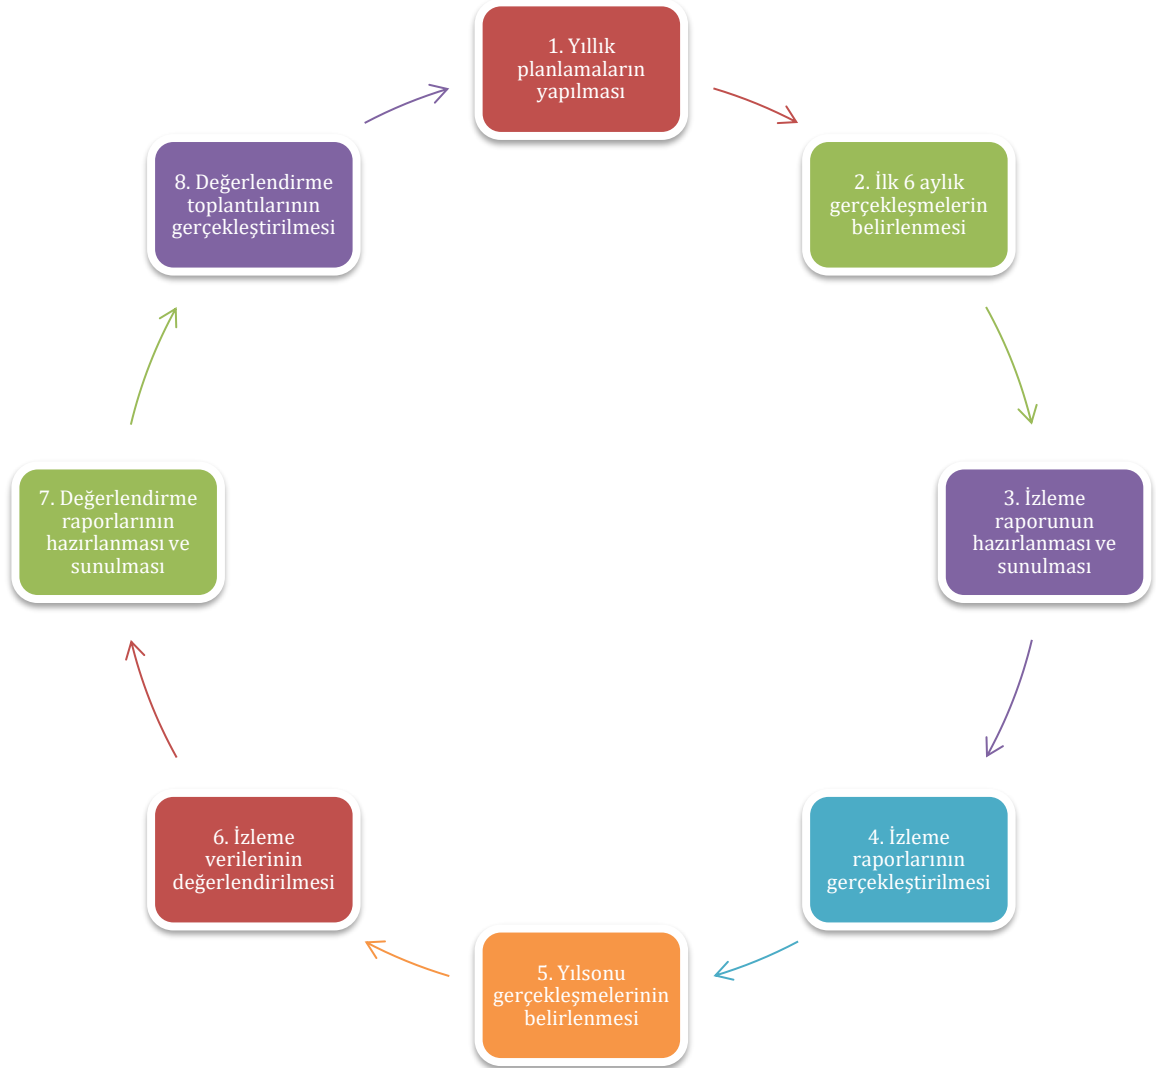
1. Yıllık planlamaların yapılması

2. İlk 6 aylık gerçekleşmelerin belirlenmesi

3. İzleme raporunun hazırlanması ve sunulması

4. İzleme raporlarının gerçekleştirilmesi

5. Yılsonu gerçekleşmelerinin belirlenmesi

6. İzleme verilerinin değerlendirilmesi

7. Değerlendirme raporlarının hazırlanması ve sunulması

8. Değerlendirme toplantılarının gerçekleştirilmesi